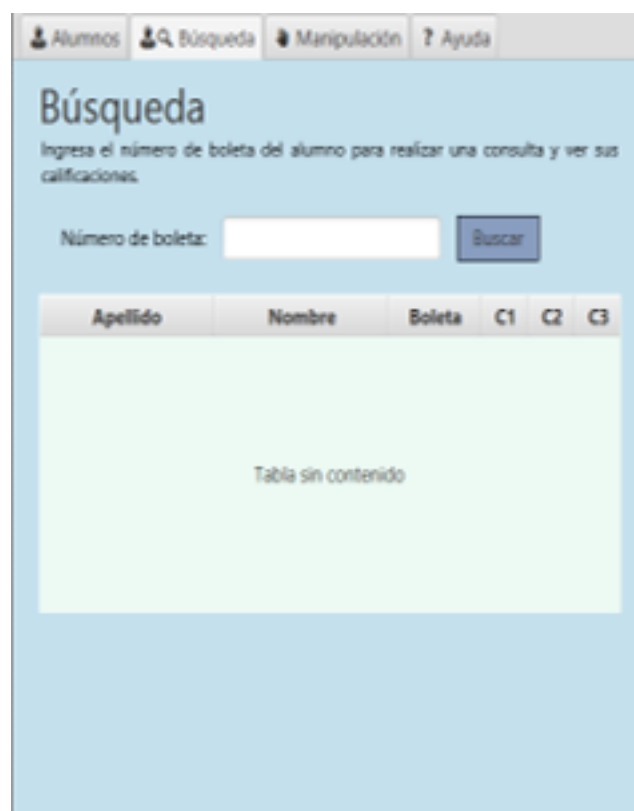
Alumnos Búsqueda Manipulación ? Ayuda

Búsqueda

Ingresa el número de boleta del alumno para realizar una consulta y ver sus calificaciones.

Número de boleta: Buscar

| Apellido | Nombre | Boleta | C1 | C2 | C3 |
|---|---|---|---|---|---|

Tabla sin contenido